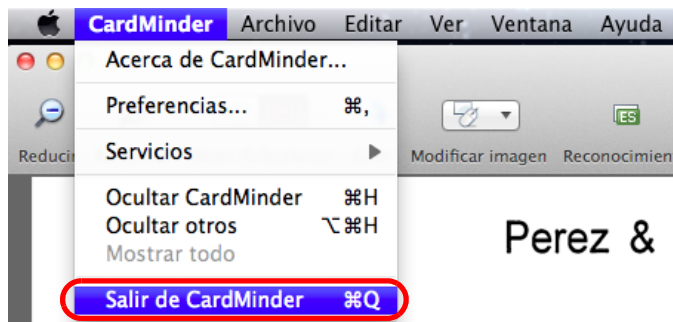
CardMinder Archivo Editar Ver Ventana Ayuda

Acerca de CardMinder...

Preferencias... ⌘,

Servicios ▶

Ocultar CardMinder ⌘H
Ocultar otros ⌥⌘H
Mostrar todo

Salir de CardMinder ⌘Q

Reducir

Modificar imagen Reconocimien

ES

Perez &